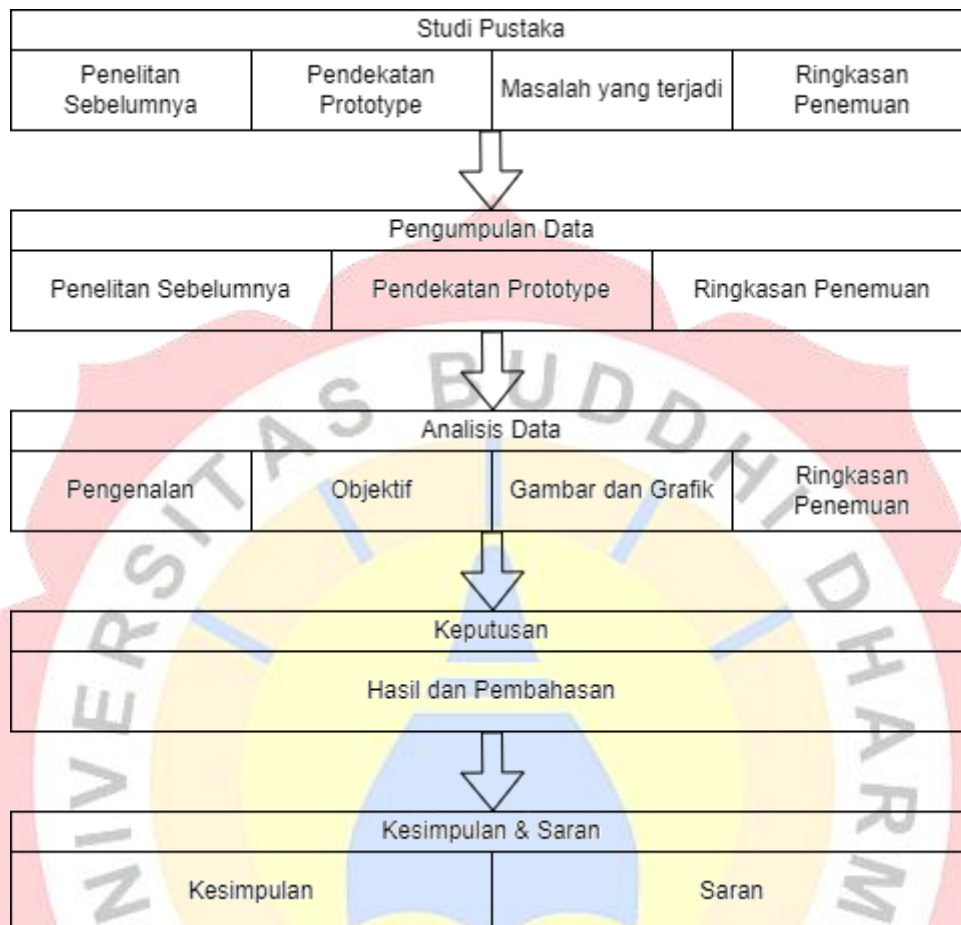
Studi Pustaka

| Penelitan Sebelumnya | Pendekatan Prototype | Masalah yang terjadi | Ringkasan Penemuan |
|---|---|---|---|

Pengumpulan Data

| Penelitan Sebelumnya | Pendekatan Prototype | Ringkasan Penemuan |
|---|---|---|

Analisis Data

| Pengenalan | Objektif | Gambar dan Grafik | Ringkasan Penemuan |
|---|---|---|---|

Keputusan

Hasil dan Pembahasan

Kesimpulan & Saran

| Kesimpulan | Saran |
|---|---|

UNIVERSITAS BUDDHI DHARMA